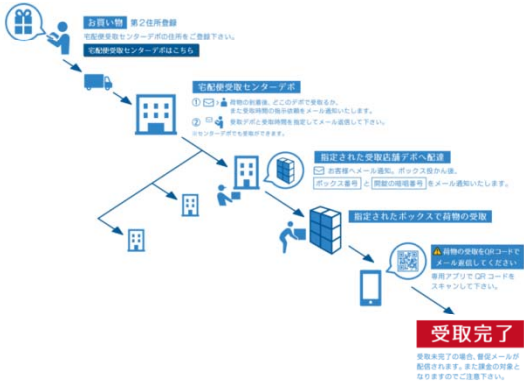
お買い物　第2住所登録

宅配便受取センターデポの住所をご登録下さい。

宅配便受取センターデポはこちら

宅配便受取センターデポ

① 荷物の到着後、どこのデポで受取るか、また受取時間の指示依頼をメール通知いたします。

② 受取デポと受取時間を指定してメール返信して下さい。

※センターデポでも受取ができます。

指定された受取店舗デポへ配達

お客様へメール通知。ボックス扉かん錠。

ボックス番号 と 開錠の暗証番号 をメール通知いたします。

指定されたボックスで荷物の受取

荷物の受取をQRコードでメール返信してください

専用アプリでQRコードをスキャンして下さい。

受取完了

受取未完了の場合、督促メールが配信されます。また課金の対象となりますのでご注意下さい。